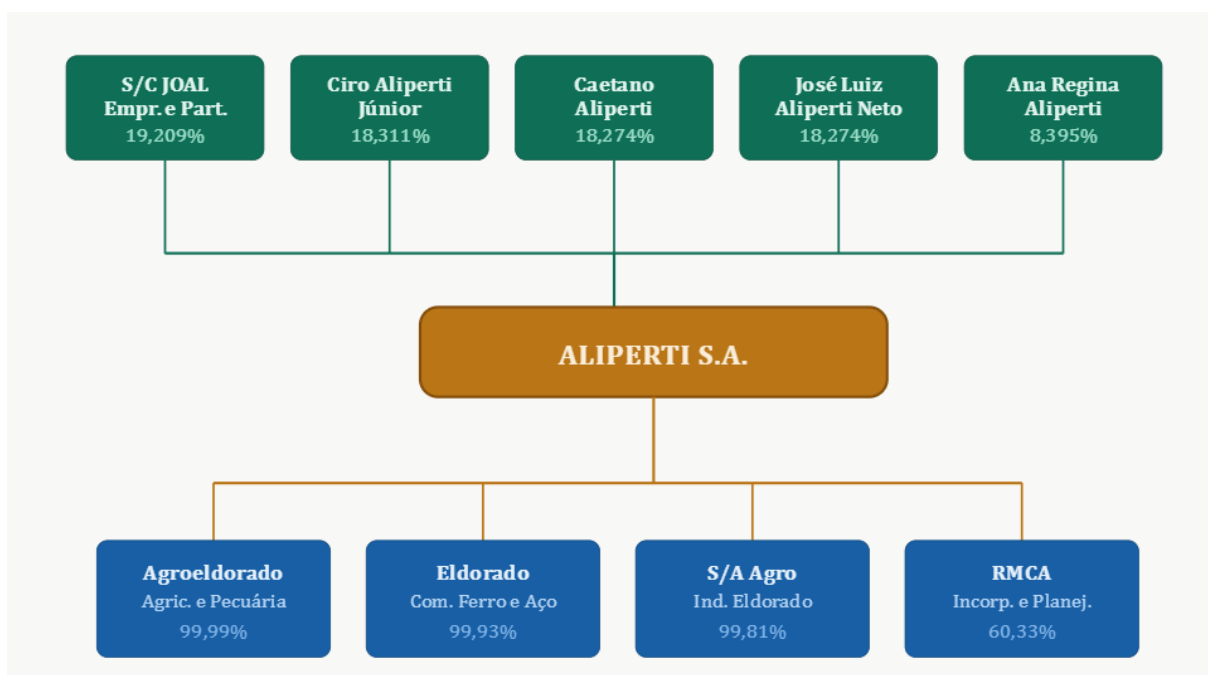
S/C JOAL
Empr. e Part.
19,209%

Ciro Aliperti
Júnior
18,311%

Caetano
Aliperti
18,274%

José Luiz
Aliperti Neto
18,274%

Ana Regina
Aliperti
8,395%

ALIPERTI S.A.

Agroeldorado
Agric. e Pecuária
99,99%

Eldorado
Com. Ferro e Aço
99,93%

S/A Agro
Ind. Eldorado
99,81%

RMCA
Incorp. e Planej.
60,33%